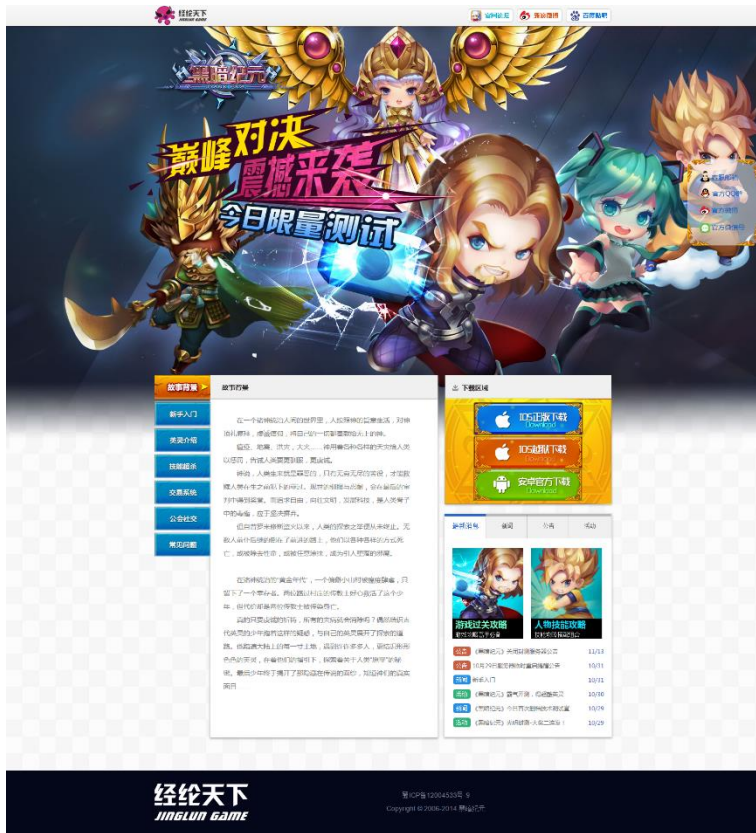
经纶天下 JINGLUN GAME

官网论坛 | 新浪微博 | 百度贴吧

黑暗纪元

巅峰对决 震撼来袭 今日限量测试

客服QQ | 官方QQ群 | 官方微博 | 官方微信

故事背景 | 新手入门 | 英灵介绍 | 技能提示 | 交易系统 | 公会社交 | 常见问题

故事背景

在一个被神祇和人类割据的世界里，人类拥有着自己的生活，对神祇礼拜有加……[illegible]

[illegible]

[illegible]

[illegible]

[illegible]

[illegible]

下载区域

IOS正版下载 Download

IOS越狱下载 Download

安卓官方下载 Download

新闻动态 | 新闻 | 公告 | 活动

游戏过关攻略

人物技能攻略

公告 《黑暗纪元》关闭封测服务器公告 11/13

公告 10月29日新服务器开启公告 10/11

新闻 新手入门 10/31

活动 《黑暗纪元》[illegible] 10/30

新闻 《黑暗纪元》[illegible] 10/29

活动 《黑暗纪元》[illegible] 10/29

经纶天下 JINGLUN GAME

粤ICP备12004533号-9

Copyright © 2006-2014 黑暗纪元